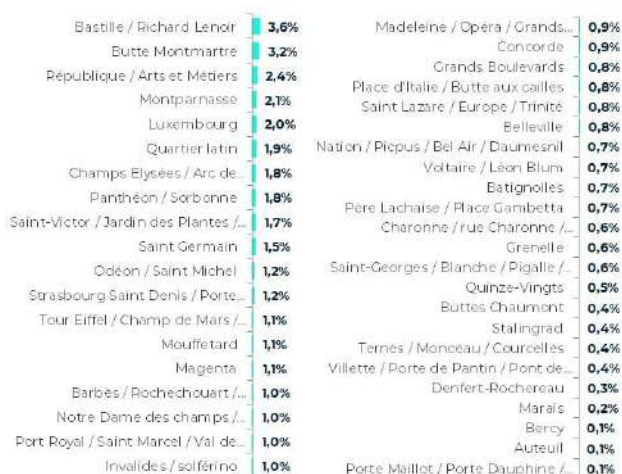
| | |
|---|---|
| Bastille / Richard Lenoir | 3,6% |
| Butte Montmartre | 3,2% |
| République / Arts et Métiers | 2,4% |
| Montparnasse | 2,1% |
| Luxembourg | 2,0% |
| Quartier latin | 1,9% |
| Champs Elysées / Arc de... | 1,8% |
| Panthéon / Sorbonne | 1,8% |
| Saint-Victor / Jardin des Plantes /... | 1,7% |
| Saint Germain | 1,5% |
| Odéon / Saint Michel | 1,2% |
| Strasbourg Saint Denis / Porte... | 1,2% |
| Tour Eiffel / Champ de Mars /... | 1,1% |
| Mouffetard | 1,1% |
| Magenta | 1,1% |
| Barbès / Rochechouart /... | 1,0% |
| Notre Dame des champs /... | 1,0% |
| Port Royal / Saint Marcel / Val de... | 1,0% |
| Invalides / solférino | 1,0% |

| | |
|---|---|
| Madeleine / Opéra / Grands... | 0,9% |
| Concorde | 0,9% |
| Grands Boulevards | 0,8% |
| Place d'Italie / Butte aux cailles | 0,8% |
| Saint Lazare / Europe / Trinité | 0,8% |
| Belleville | 0,8% |
| Nation / Picpus / Bel Air / Daumesnil | 0,7% |
| Voltaire / Léon Blum | 0,7% |
| Batignolles | 0,7% |
| Père Lachaise / Place Gambetta | 0,7% |
| Charonne / rue Charonne /... | 0,6% |
| Grenelle | 0,6% |
| Saint-Georges / Blanche / Pigalle /... | 0,6% |
| Quinze-Vingts | 0,5% |
| Buttes Chaumont | 0,4% |
| Stalingrad | 0,4% |
| Ternes / Monceau / Courcelles | 0,4% |
| Villette / Porte de Pantin / Pont de... | 0,4% |
| Denfert-Rochereau | 0,3% |
| Marais | 0,2% |
| Bercy | 0,1% |
| Auteuil | 0,1% |
| Porte Maillot / Porte Dauphine /... | 0,1% |